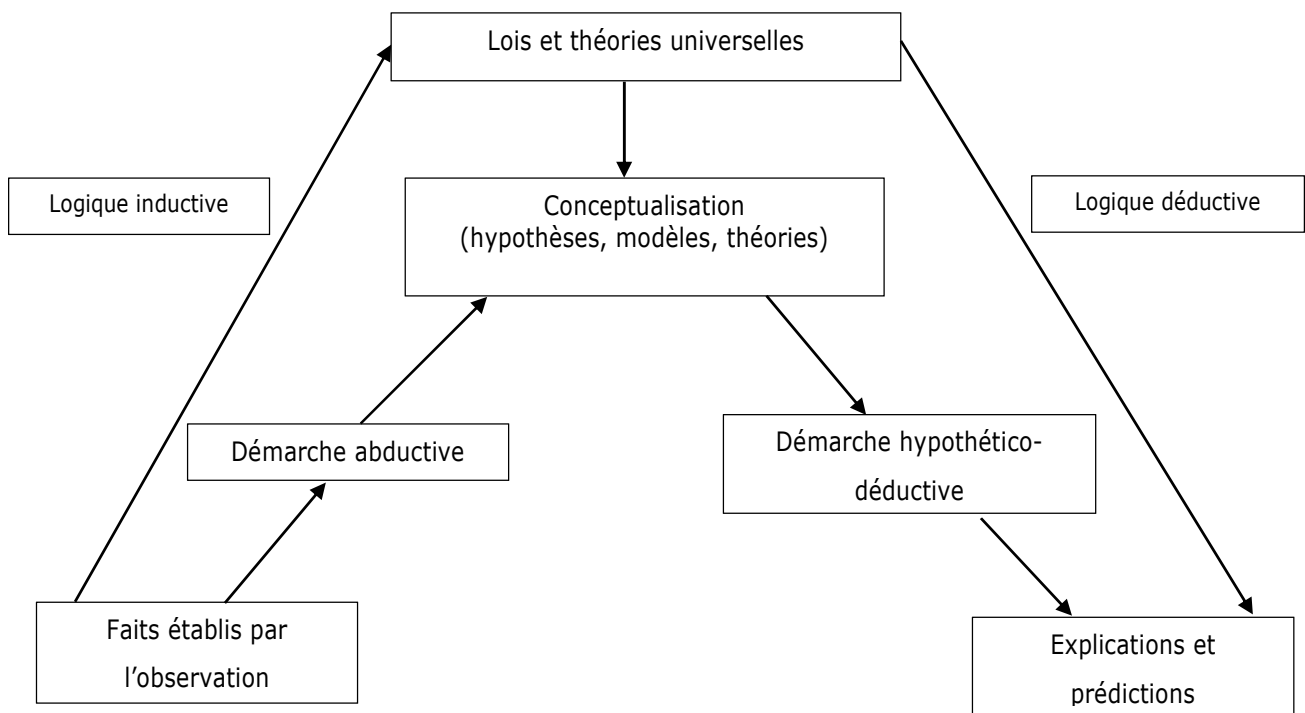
Lois et théories universelles

Logique inductive

Conceptualisation (hypothèses, modèles, théories)

Logique déductive

Démarche abductive

Démarche hypothético-déductive

Faits établis par l'observation

Explications et prédictions